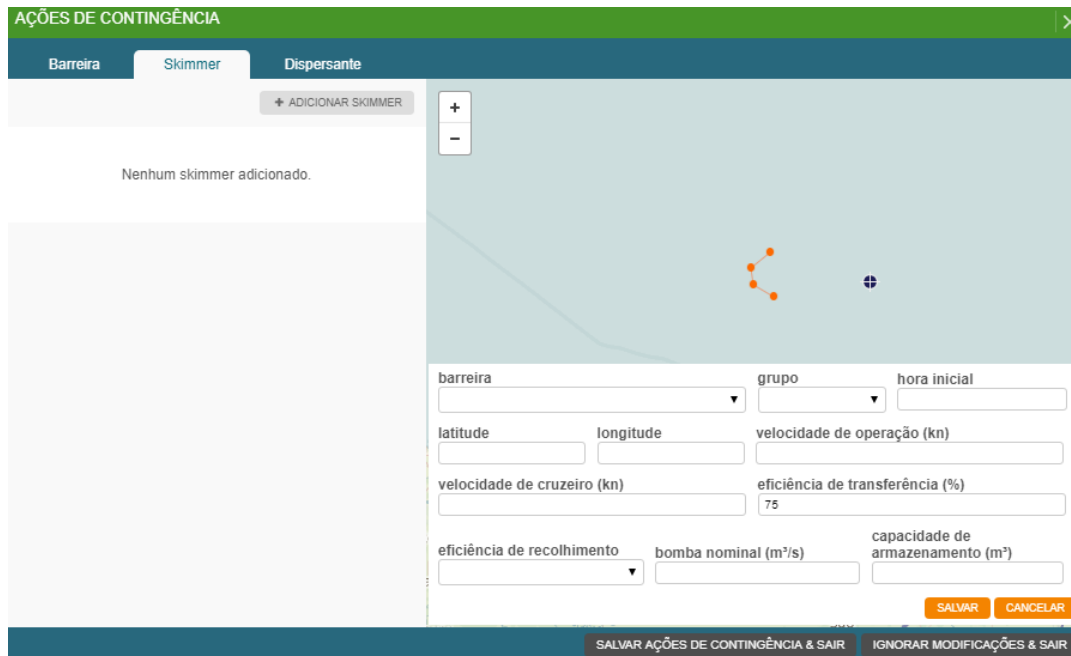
AÇÕES DE CONTINGÊNCIA

Barreira Skimmer Dispersante

+ ADICIONAR SKIMMER

Nenhum skimmer adicionado.

+
−

barreira
grupo
hora inicial

latitude
longitude
velocidade de operação (kn)

velocidade de cruzeiro (kn)
eficiência de transferência (%)
75

eficiência de recolhimento
bomba nominal (m³/s)
capacidade de armazenamento (m³)

SALVAR CANCELAR

SALVAR AÇÕES DE CONTINGÊNCIA & SAIR IGNORAR MODIFICAÇÕES & SAIR